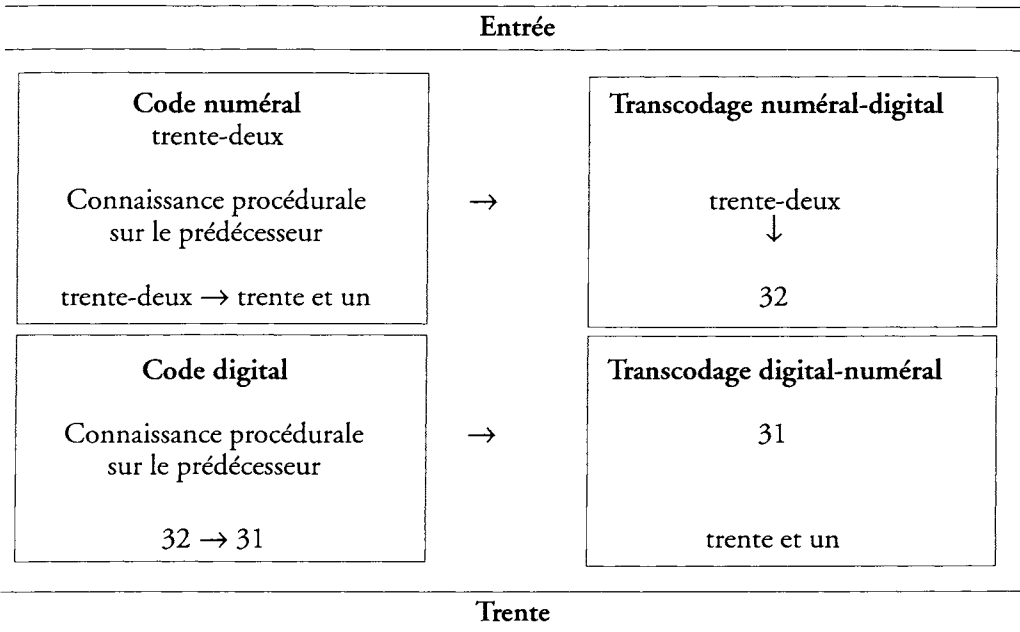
Entrée

Code numéral
trente-deux

Connaissance procédurale sur le prédécesseur

trente-deux $\rightarrow$ trente et un

$\rightarrow$

Transcodage numéral-digital

trente-deux
$\downarrow$
32

Code digital

Connaissance procédurale sur le prédécesseur

$32 \rightarrow 31$

$\rightarrow$

Transcodage digital-numéral

31

trente et un

Trente